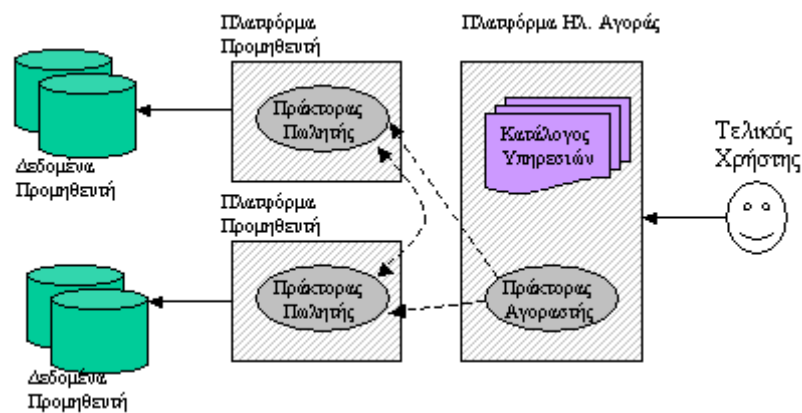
Πλατφόρμα Προμηθευτή

Πλατφόρμα Ηλ. Αγοράς

Πράκτορας Πωλητής

Κατάλογος Υπηρεσιών

Τελικός Χρήστης

Δεδομένα Προμηθευτή

Πλατφόρμα Προμηθευτή

Πράκτορας Πωλητής

Πράκτορας Αγοραστής

Δεδομένα Προμηθευτή